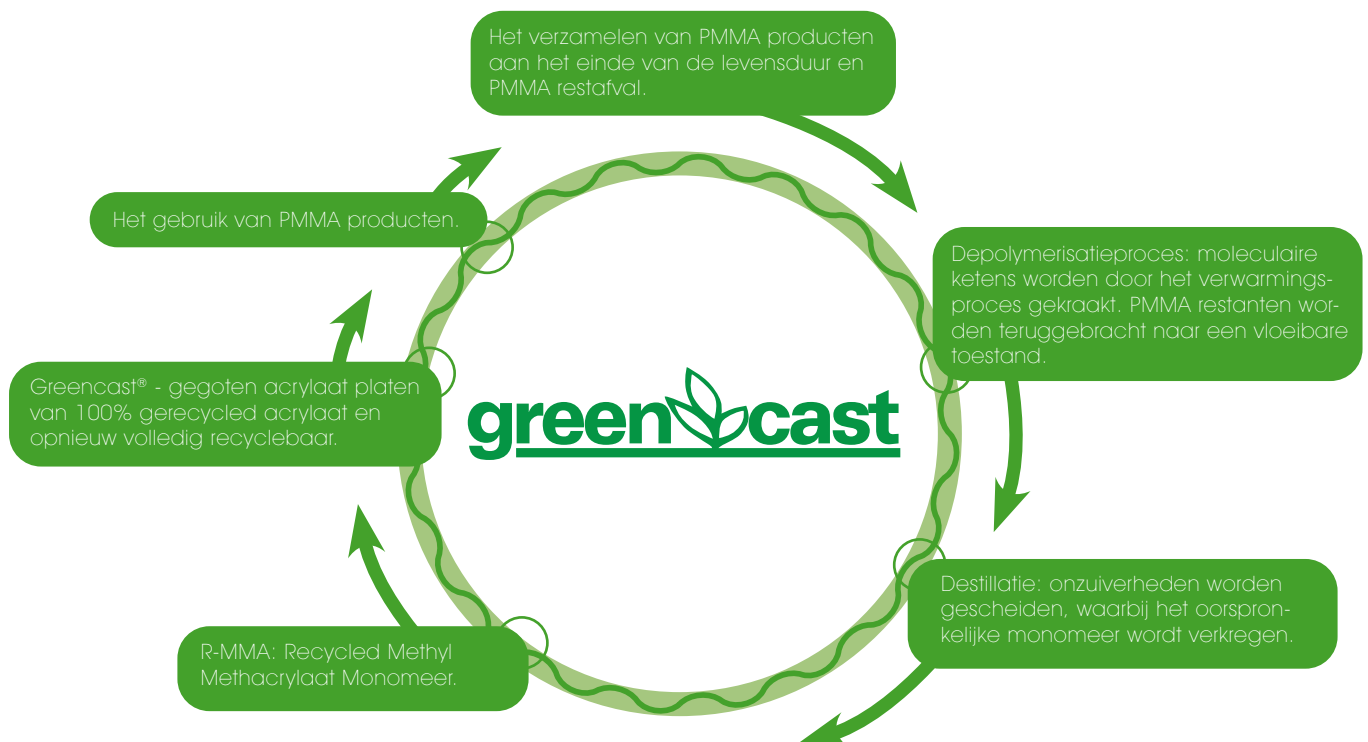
Het verzamelen van PMMA producten aan het einde van de levensduur en PMMA restafval.

Depolymerisatieproces: moleculaire ketens worden door het verwarmingsproces gekraakt. PMMA restanten worden teruggebracht naar een vloeibare toestand.

Destillatie: onzuiverheden worden gescheiden, waarbij het oorspronkelijke monomeer wordt verkregen.

R-MMA: Recycled Methyl Methacrylaat Monomeer.

Greencast® - gegoten acrylaat platen van 100% gerecycled acrylaat en opnieuw volledig recyclebaar.

Het gebruik van PMMA producten.

greencast